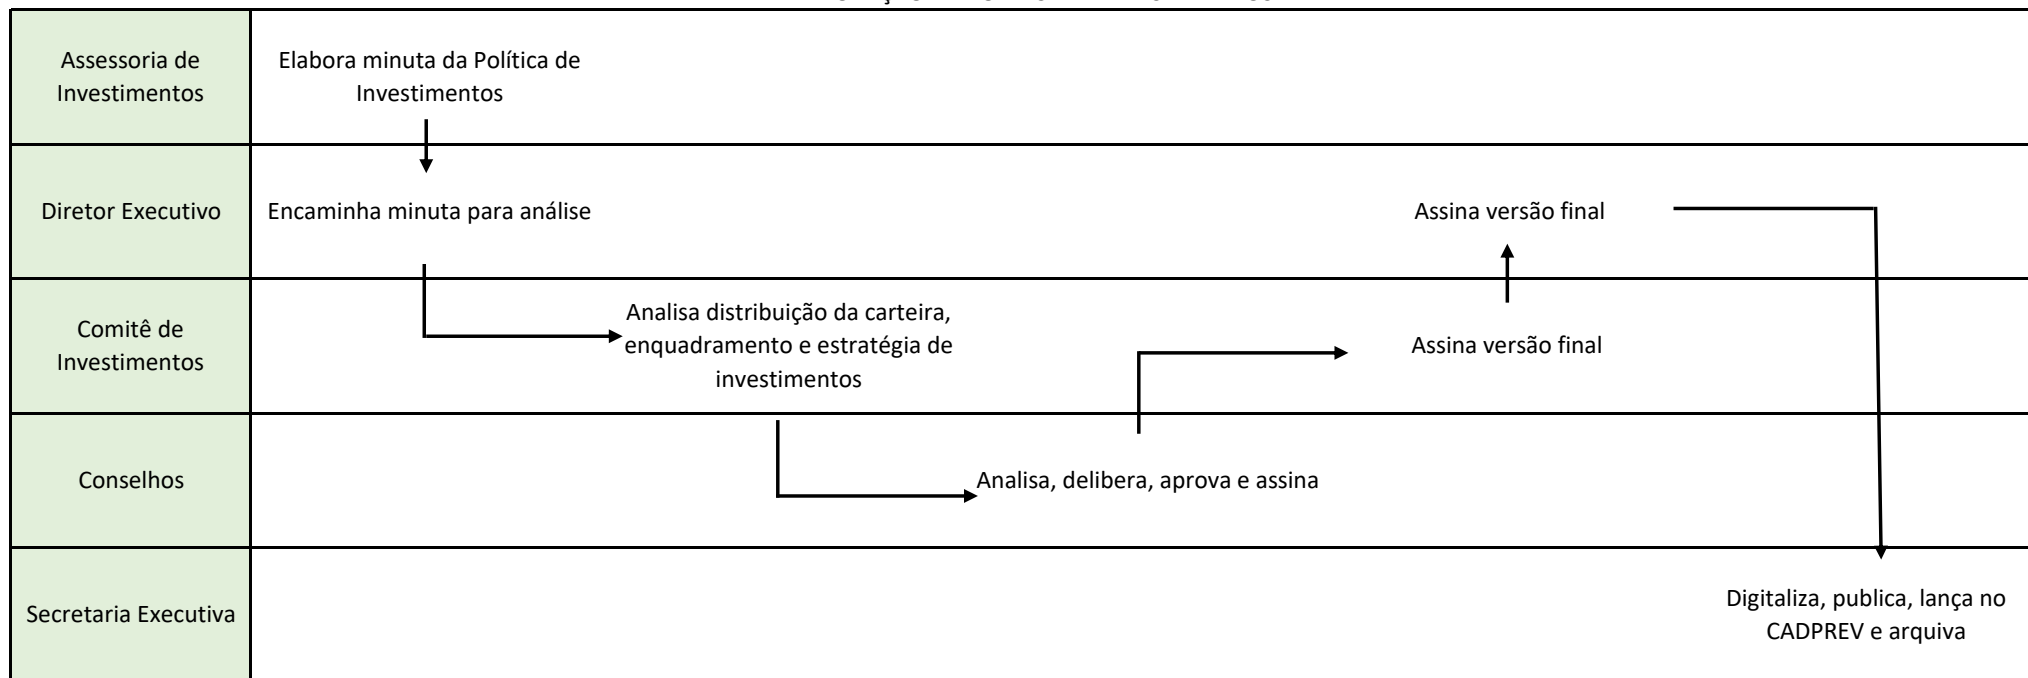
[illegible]

Assessoria de Investimentos

Elabora minuta da Política de Investimentos

Diretor Executivo

Encaminha minuta para análise

Assina versão final

Comitê de Investimentos

Analisa distribuição da carteira, enquadramento e estratégia de investimentos

Assina versão final

Conselhos

Analisa, delibera, aprova e assina

Secretaria Executiva

Digitaliza, publica, lança no CADPREV e arquiva